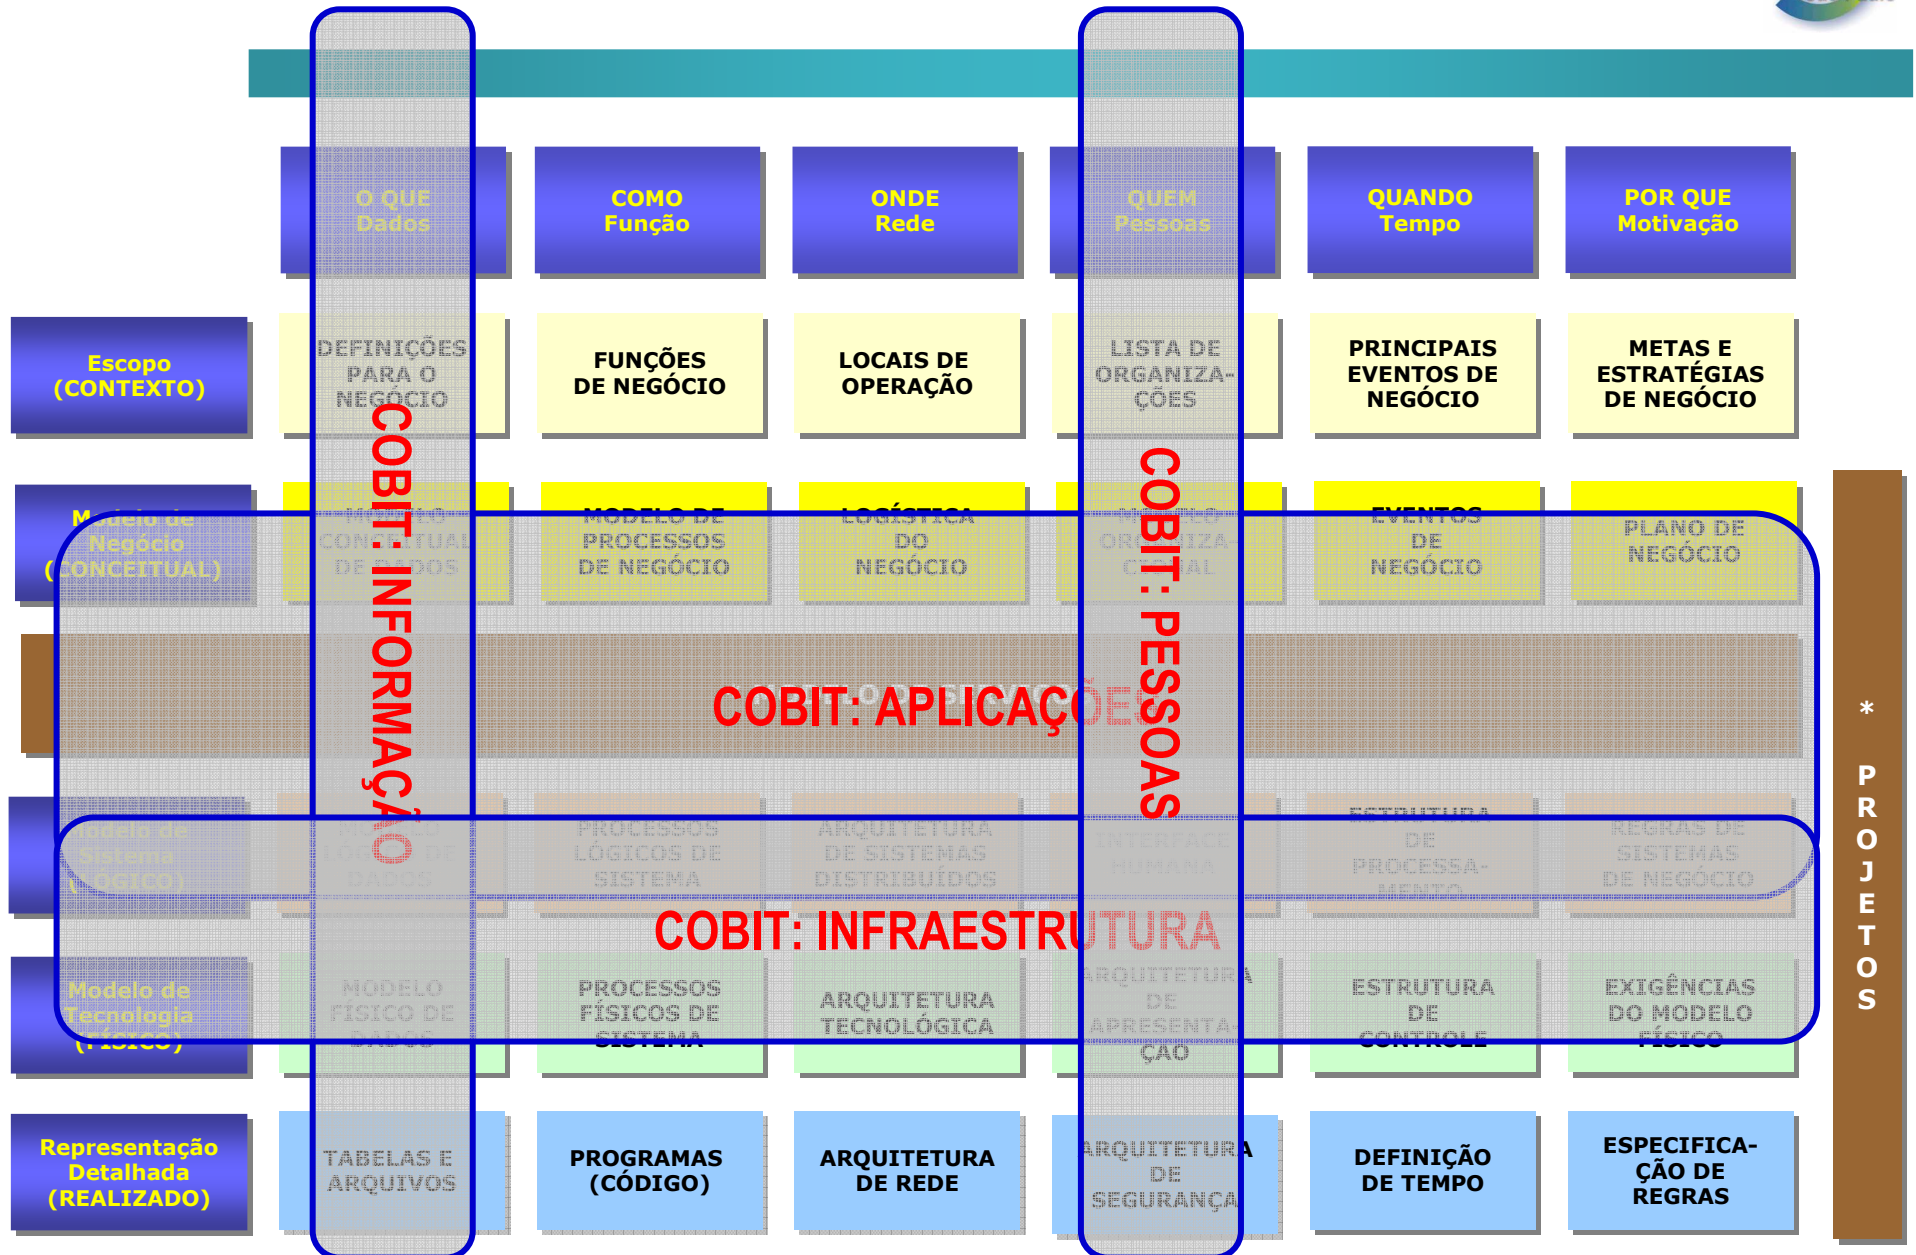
O QUE
Dados

COMO
Função

ONDE
Rede

QUEM
Pessoas

QUANDO
Tempo

POR QUE
Motivação

Escopo
(CONTEXTO)

DEFINIÇÕES PARA O NEGÓCIO

FUNÇÕES DE NEGÓCIO

LOCAIS DE OPERAÇÃO

LISTA DE ORGANIZAÇÕES

PRINCIPAIS EVENTOS DE NEGÓCIO

METAS E ESTRATÉGIAS DE NEGÓCIO

Modelo de Negócio
(CONCEITUAL)

MODELO CONCEITUAL DE DADOS

MODELO DE PROCESSOS DE NEGÓCIO

LOGÍSTICA DO NEGÓCIO

MODELO ORGANIZACIONAL

EVENTOS DE NEGÓCIO

PLANO DE NEGÓCIO

COBIT: APLICAÇÕES

Modelo de Sistema
(LÓGICO)

MODELO LÓGICO DE DADOS

PROCESSOS LÓGICOS DE SISTEMA

ARQUITETURA DE SISTEMAS DISTRIBUÍDOS

INTERFACE HUMANA

ESTRUTURA DE PROCESSAMENTO

REGRAS DE SISTEMAS DE NEGÓCIO

COBIT: INFRAESTRUTURA

Modelo de Tecnologia
(FÍSICO)

MODELO FÍSICO DE DADOS

PROCESSOS FÍSICOS DE SISTEMA

ARQUITETURA TECNOLÓGICA

ARQUITETURA DE APRESENTAÇÃO

ESTRUTURA DE CONTROLE

EXIGÊNCIAS DO MODELO FÍSICO

Representação Detalhada
(REALIZADO)

TABELAS E ARQUIVOS

PROGRAMAS (CÓDIGO)

ARQUITETURA DE REDE

ARQUITETURA DE SEGURANÇA

DEFINIÇÃO DE TEMPO

ESPECIFICAÇÃO DE REGRAS

COBIT: INFORMAÇÃO

COBIT: PESSOAS

* PROJETOS